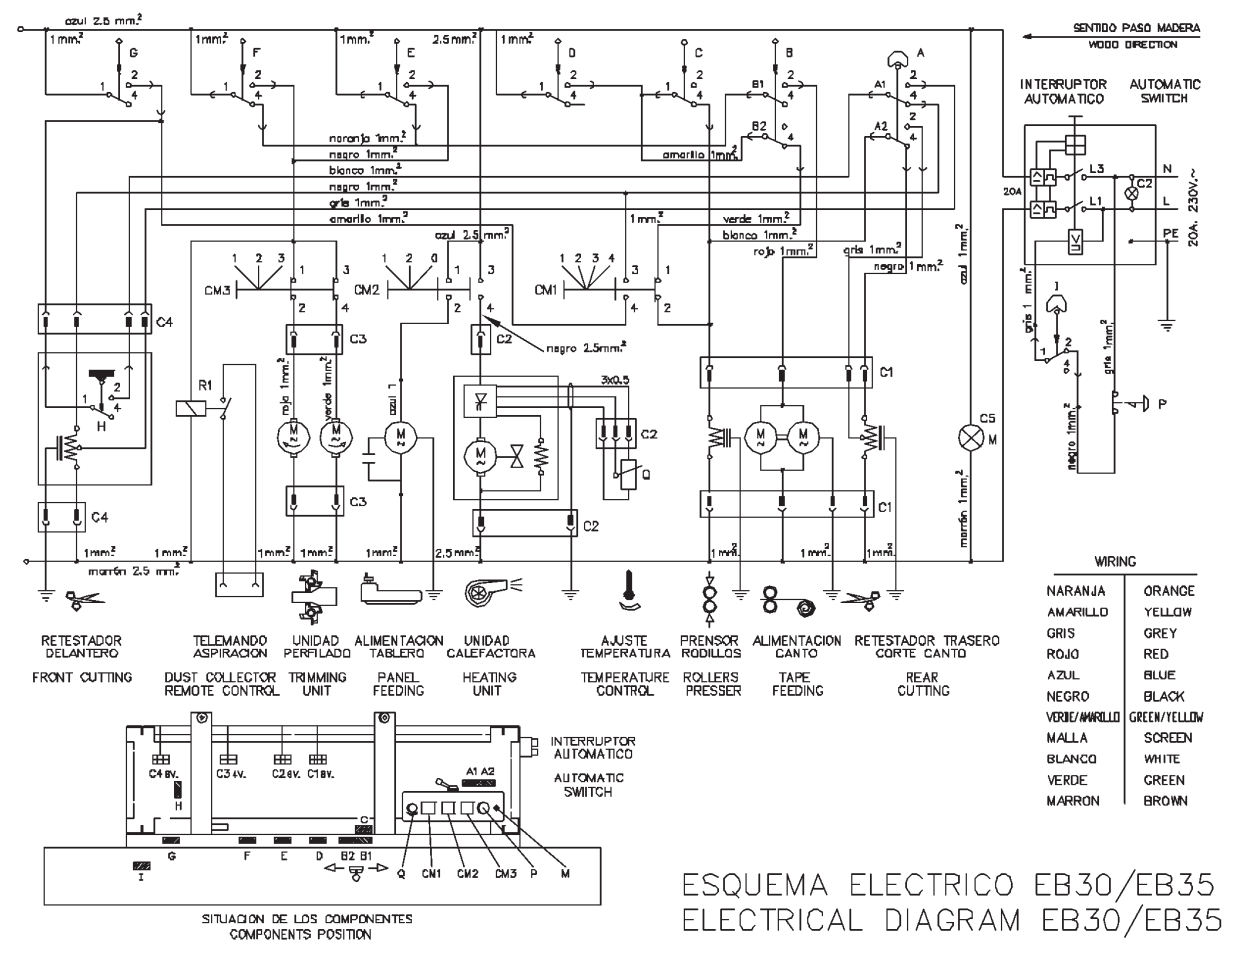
azul 2.5 mm²
1mm²
G
1mm²
F
1mm²
E
2.5mm²
1mm²
D
C
B
A
SENTIDO PASO MADERA
WOOD DIRECTION
INTERRUPTOR AUTOMATICO
AUTOMATIC SWITCH
B1
A1
B2
A2
naranja 1mm²
negro 1mm²
amarillo 1mm²
blanco 1mm²
negro 1mm²
gris 1mm²
amarillo 1mm²
1mm²
verde 1mm²
blanco 1mm²
rojo 1mm²
gris 1mm²
negro 1mm²
azul 2.5 mm²
L3
L1
C2
N
L
PE
20A
20A. 230V.~
azul 1mm²
CM3
CM2
CM1
C4
C3
C2
negro 2.5mm²
R1
H
rojo 1mm²
verde 1mm²
azul 1
3x0.5
C2
Q
C1
C5
M
gris 1 mm²
I
gris 1mm²
negro 1mm²
P
C3
C4
C2
C1
marrón 1mm²
1mm²
1mm²
1mm²
1mm²
1mm²
2.5mm²
1mm²
1mm²
1mm²
marrón 2.5 mm²
RETESTADOR DELANTERO
FRONT CUTTING
TELEMANDO ASPIRACION
DUST COLLECTOR REMOTE CONTROL
UNIDAD PERFILADO
TRIMMING UNIT
ALIMENTACION TABLERO
PANEL FEEDING
UNIDAD CALEFACTORA
HEATING UNIT
AJUSTE TEMPERATURA
TEMPERATURE CONTROL
PRENSOR RODILLOS
ROLLERS PRESSER
ALIMENTACION CANTO
TAPE FEEDING
RETESTADOR TRASERO CORTE CANTO
REAR CUTTING

| WIRING | |
|---|---|
| NARANJA | ORANGE |
| AMARILLO | YELLOW |
| GRIS | GREY |
| ROJO | RED |
| AZUL | BLUE |
| NEGRO | BLACK |
| VERDE/AMARILLO | GREEN/YELLOW |
| MALLA | SCREEN |
| BLANCO | WHITE |
| VERDE | GREEN |
| MARRON | BROWN |

INTERRUPTOR AUTOMATICO
AUTOMATIC SWITCH
C4 8V.
C3 4V.
C2 6V.
C1 8V.
H
A1 A2
C
G
F
E
D
B2 B1
I
Q
CN1
CM2
CM3
P
M
SITUACION DE LOS COMPONENTES
COMPONENTS POSITION

ESQUEMA ELECTRICO EB30/EB35
ELECTRICAL DIAGRAM EB30/EB35